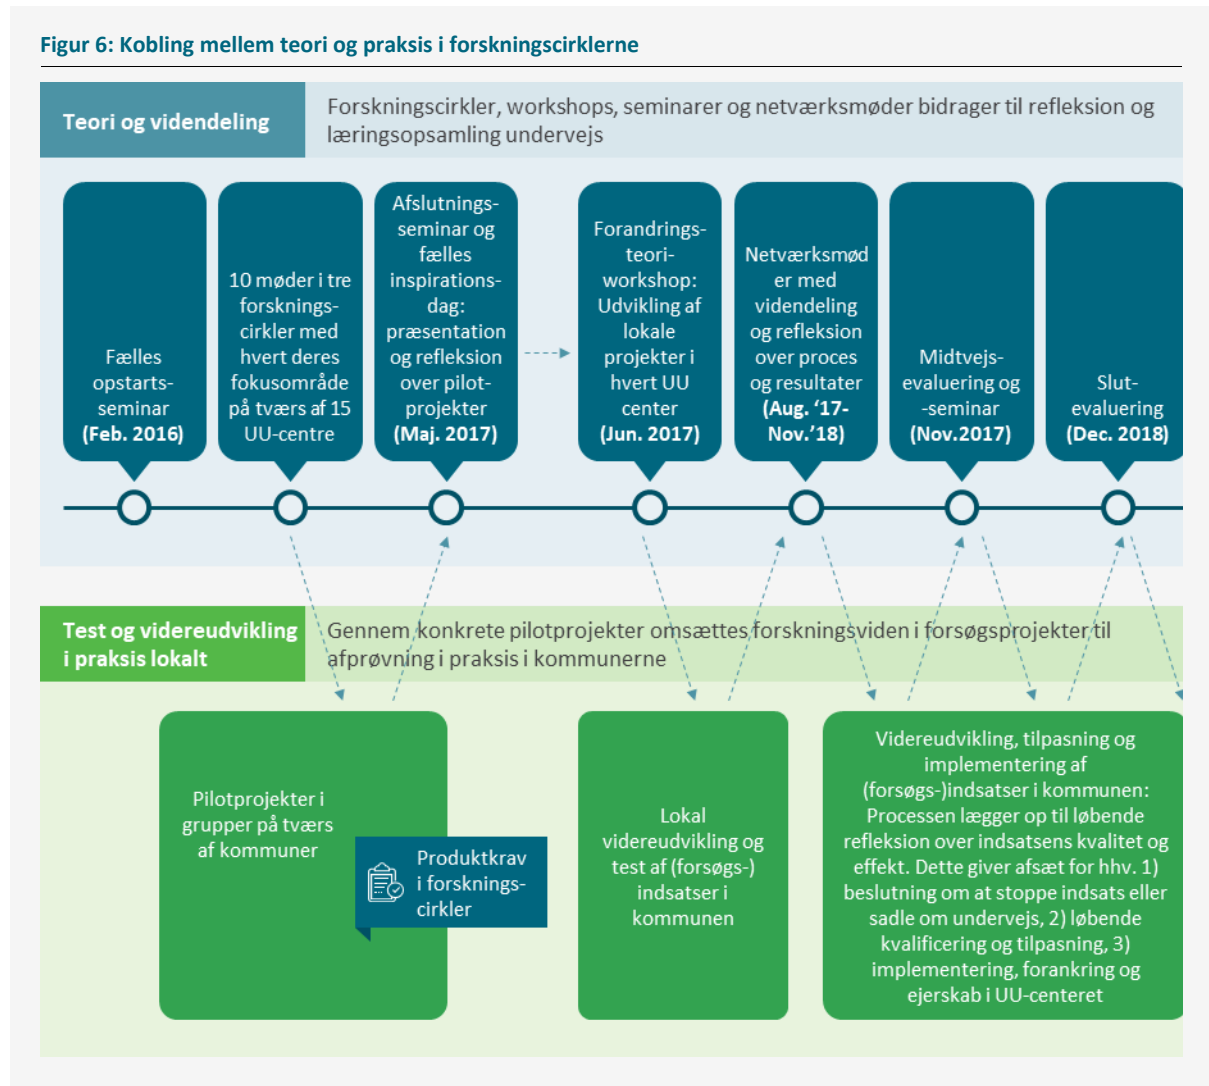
Figur 6: Kobling mellem teori og praksis i forskningscirklerne

Teori og videndeling

Forskningscirkler, workshops, seminarer og netværksmøder bidrager til refleksion og læringsopsamling undervejs

Fælles opstarts-seminar (Feb. 2016)

10 møder i tre forsknings-cirkler med hvert deres fokusområde på tværs af 15 UU-centre

Afslutnings-seminar og fælles inspirations-dag: præsentation og refleksion over pilot-projekter (Maj. 2017)

Forandrings-teori-workshop: Udvikling af lokale projekter i hvert UU center (Jun. 2017)

Netværksmøder med videndeling og refleksion over proces og resultater (Aug. '17-Nov.'18)

Midtvejs-evaluering og -seminar (Nov.2017)

Slut-evaluering (Dec. 2018)

Test og videreudvikling i praksis lokalt

Gennem konkrete pilotprojekter omsættes forskningsviden i forsøgsprojekter til afprøvning i praksis i kommunerne

Pilotprojekter i grupper på tværs af kommuner

Produktkrav i forsknings-cirkler

Lokal videreudvikling og test af (forsøgs-) indsatser i kommunen

Videreudvikling, tilpasning og implementering af (forsøgs-)indsatser i kommunen: Processen lægger op til løbende refleksion over indsatsens kvalitet og effekt. Dette giver afsæt for hhv. 1) beslutning om at stoppe indsats eller sadle om undervejs, 2) løbende kvalificering og tilpasning, 3) implementering, forankring og ejerskab i UU-centeret